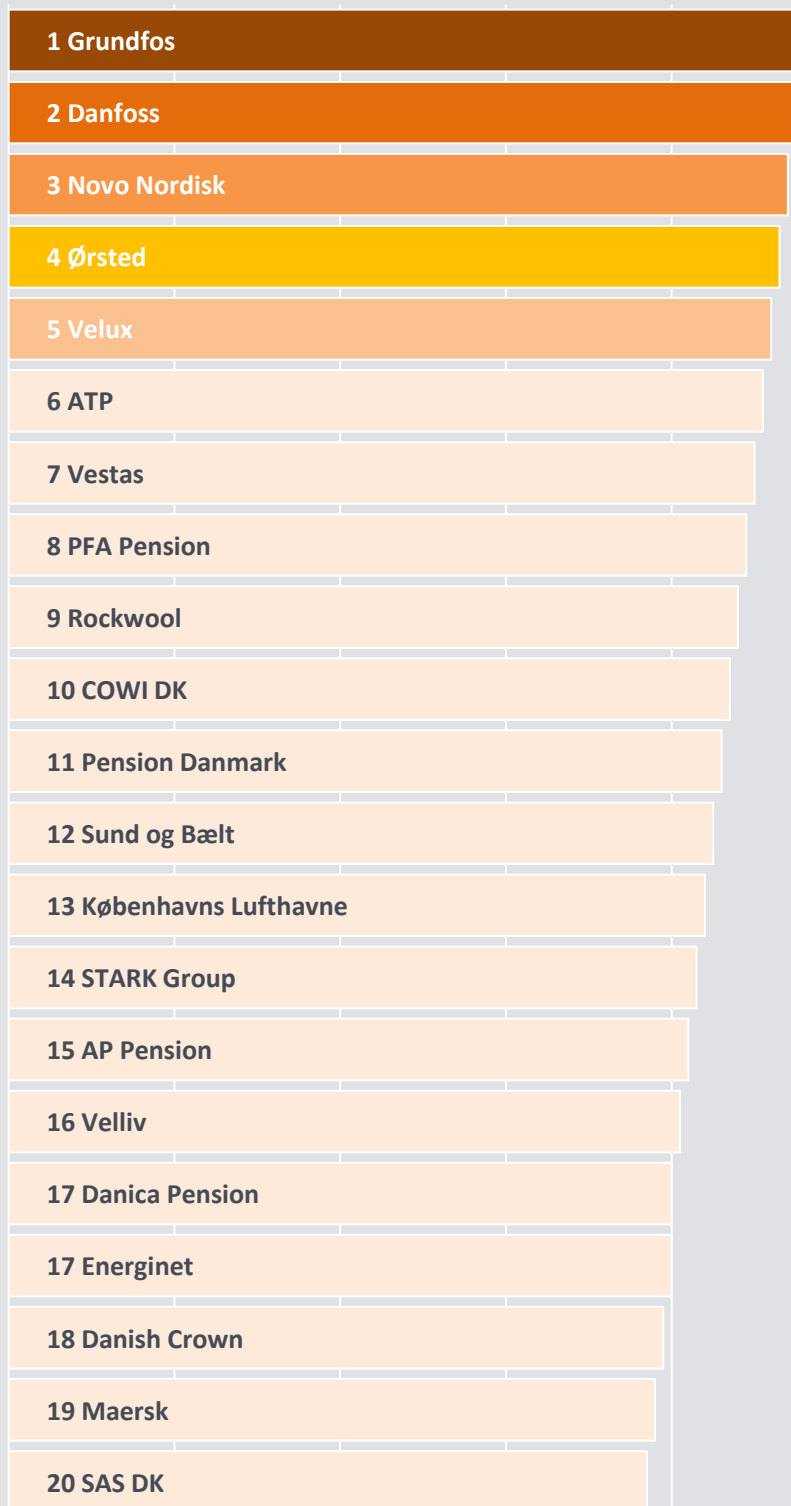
1 Grundfos

2 Danfoss

3 Novo Nordisk

4 Ørsted

5 Velux

6 ATP

7 Vestas

8 PFA Pension

9 Rockwool

10 COWI DK

11 Pension Danmark

12 Sund og Bælt

13 Københavns Lufthavne

14 STARK Group

15 AP Pension

16 Velliv

17 Danica Pension

17 Energinet

18 Danish Crown

19 Maersk

20 SAS DK